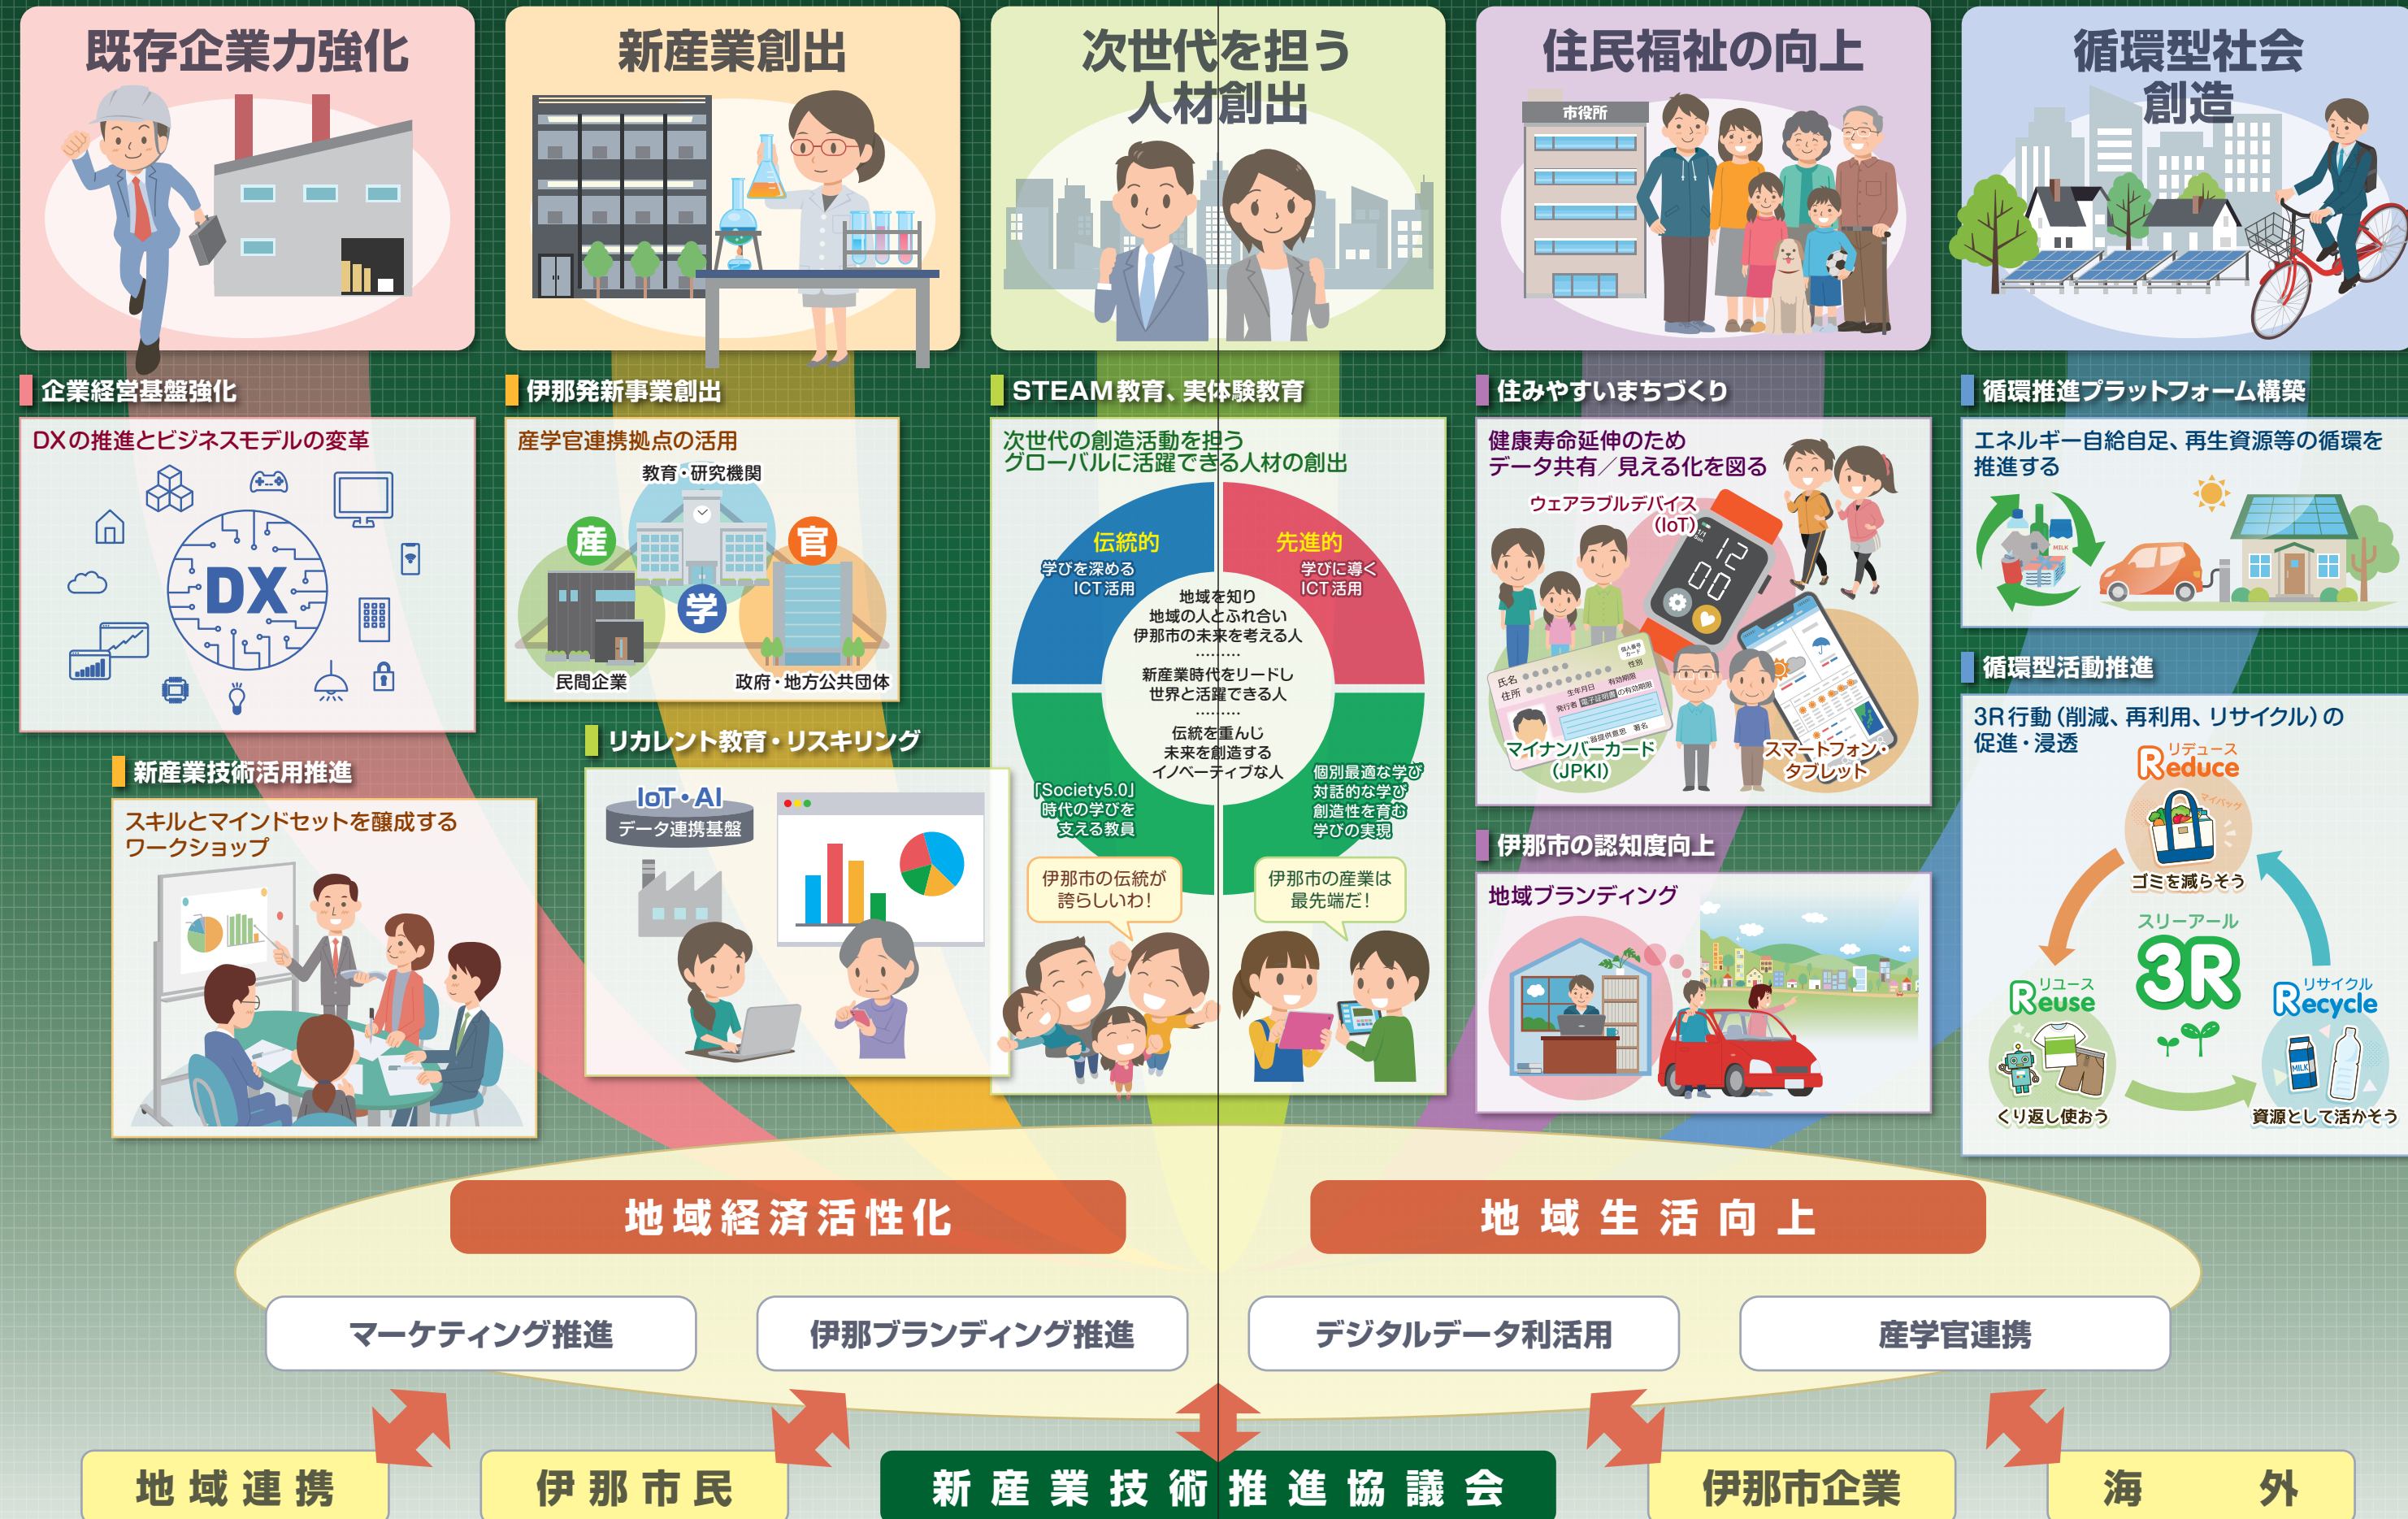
既存企業力強化

新産業創出

次世代を担う人材創出

住民福祉の向上

循環型社会創造

市役所

企業経営基盤強化

DXの推進とビジネスモデルの変革

DX

新産業技術活用推進

スキルとマインドセットを醸成するワークショップ

伊那発新事業創出

産学官連携拠点の活用

教育・研究機関

産

官

学

民間企業

政府・地方公共団体

リカレント教育・リスキリング

IoT・AI

データ連携基盤

STEAM教育、実体験教育

次世代の創造活動を担うグローバルに活躍できる人材の創出

伝統的
学びを深めるICT活用

先進的
学びに導くICT活用

地域を知り
地域の人とふれ合い
伊那市の未来を考える人
………
新産業時代をリードし
世界と活躍できる人
………
伝統を重んじ
未来を創造する
イノベーティブな人

「Society5.0」時代の学びを支える教員

個別最適な学び
対話的な学び
創造性を育む
学びの実現

伊那市の伝統が誇らしいわ!

伊那市の産業は最先端だ!

住みやすいまちづくり

健康寿命延伸のため
データ共有/見える化を図る

ウェアラブルデバイス(IoT)

12:00

マイナンバーカード(JPKI)

スマートフォン・タブレット

伊那市の認知度向上

地域ブランディング

循環推進プラットフォーム構築

エネルギー自給自足、再生資源等の循環を推進する

循環型活動推進

3R行動(削減、再利用、リサイクル)の促進・浸透

リデュース
Reduce
ゴミを減らそう

スリーアール
3R

リユース
Reuse
くり返し使おう

リサイクル
Recycle
資源として活かそう

地域経済活性化

地域生活向上

マーケティング推進

伊那ブランディング推進

デジタルデータ利活用

産学官連携

地域連携

伊那市民

新産業技術推進協議会

伊那市企業

海外